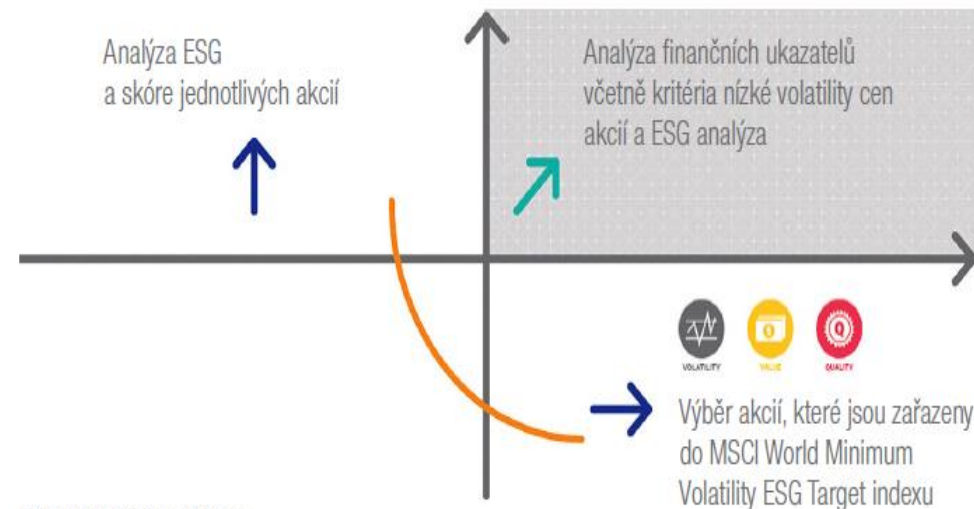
Analýza ESG a skóre jednotlivých akcií

Analýza finančních ukazatelů včetně kritéria nízké volatility cen akcií a ESG analýza

VOLATILITY

VALUE

QUALITY

Výběr akcií, které jsou zařazeny do MSCI World Minimum Volatility ESG Target indexu